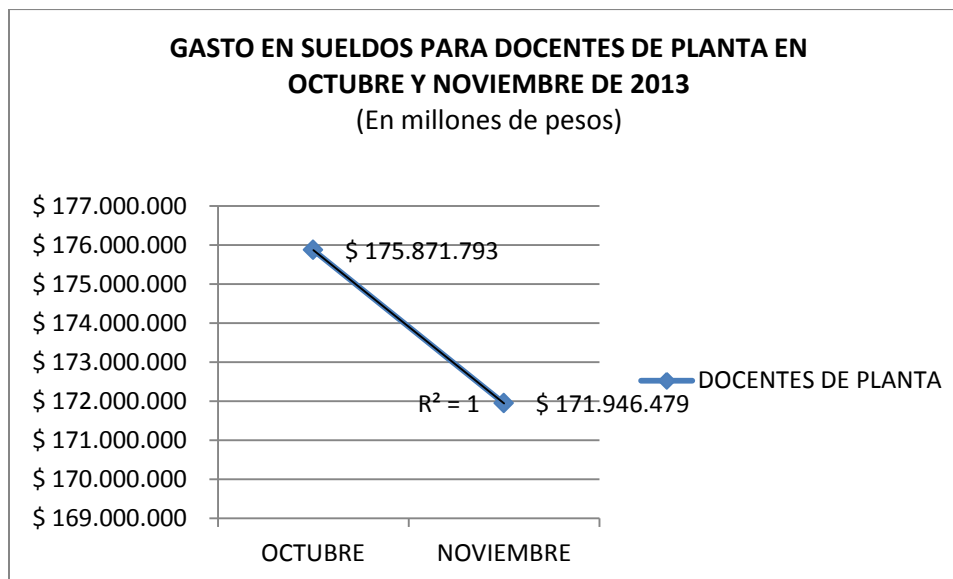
GASTO EN SUELDOS PARA DOCENTES DE PLANTA EN OCTUBRE Y NOVIEMBRE DE 2013
(En millones de pesos)

$ 177.000.000
$ 176.000.000
$ 175.000.000
$ 174.000.000
$ 173.000.000
$ 172.000.000
$ 171.000.000
$ 170.000.000
$ 169.000.000

$ 175.871.793
$R^2 = 1$
$ 171.946.479

DOCENTES DE PLANTA

OCTUBRE
NOVIEMBRE